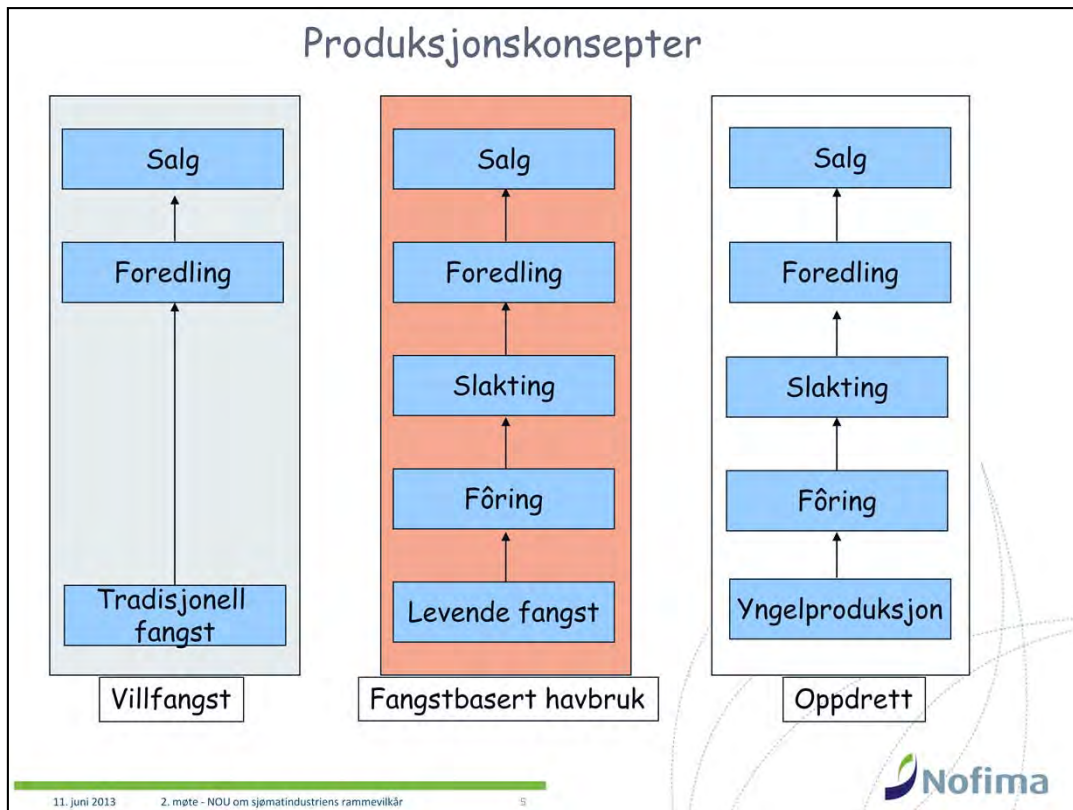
Produksjonskonsepter

Salg

Foredling

Tradisjonell fangst

Villfangst

Salg

Foredling

Slakting

Fôring

Levende fangst

Fangstbasert havbruk

Salg

Foredling

Slakting

Fôring

Yngelproduksjon

Oppdrett

Nofima

11. juni 2013 2. møte - NOU om sjømatindustriens rammevilkår 5